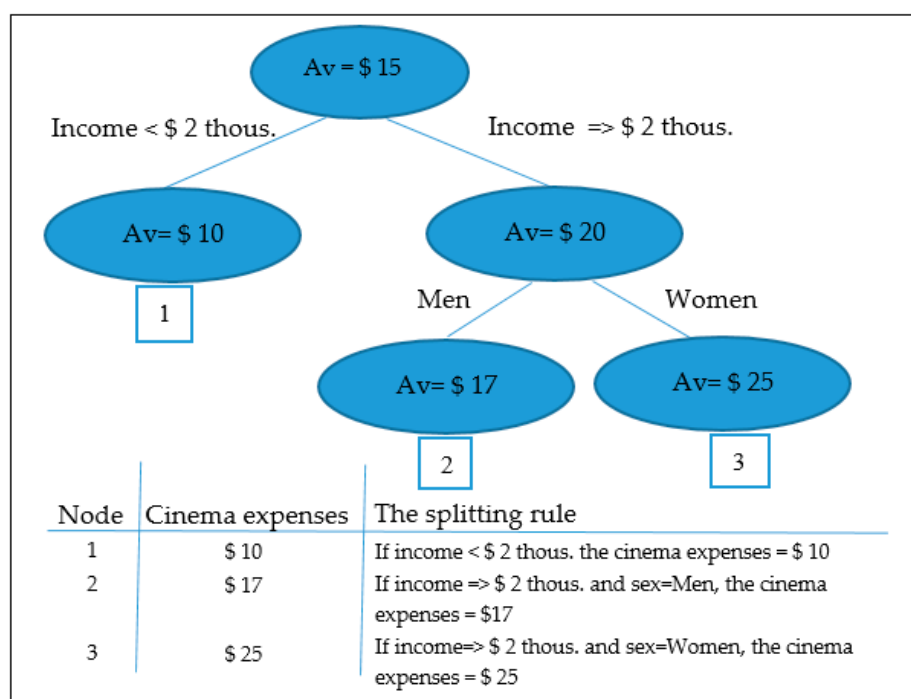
Av = $ 15

Income < $ 2 thous.

Income => $ 2 thous.

Av= $ 10

Av= $ 20

1

Men

Women

Av= $ 17

Av= $ 25

2

3

| Node | Cinema expenses | The splitting rule |
|---|---|---|
| 1 | $ 10 | If income < $ 2 thous. the cinema expenses = $ 10 |
| 2 | $ 17 | If income => $ 2 thous. and sex=Men, the cinema expenses = $17 |
| 3 | $ 25 | If income=> $ 2 thous. and sex=Women, the cinema expenses = $ 25 |